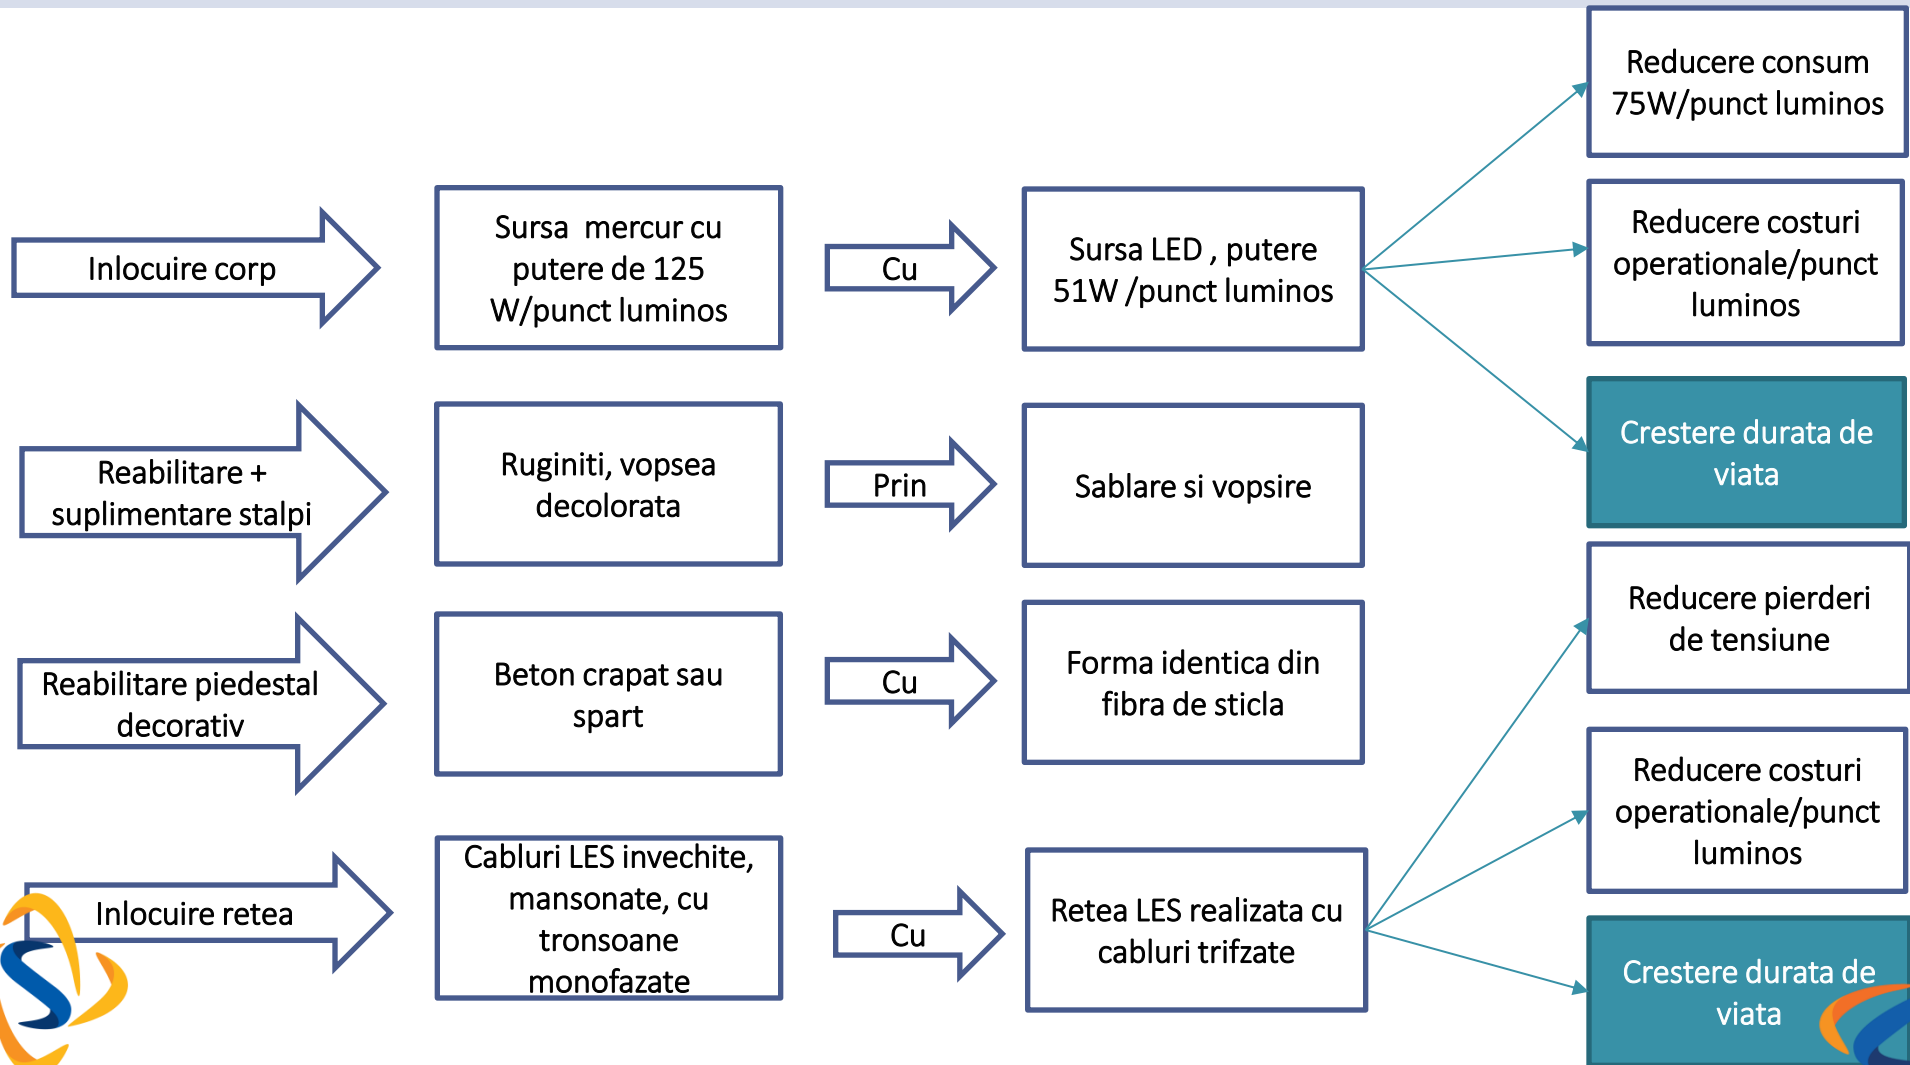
Inlocuire corp

Sursa mercur cu putere de 125 W/punct luminos

Cu

Sursa LED , putere 51W /punct luminos

Reducere consum 75W/punct luminos

Reducere costuri operationale/punct luminos

Crestere durata de viata

Reabilitare + suplimentare stalpi

Ruginiti, vopsea decolorata

Prin

Sablare si vopsire

Reabilitare piedestal decorativ

Beton crapat sau spart

Cu

Forma identica din fibra de sticla

Reducere pierderi de tensiune

Inlocuire retea

Cabluri LES invechite, mansonate, cu tronsoane monofazate

Cu

Retea LES realizata cu cabluri trifzate

Reducere costuri operationale/punct luminos

Crestere durata de viata